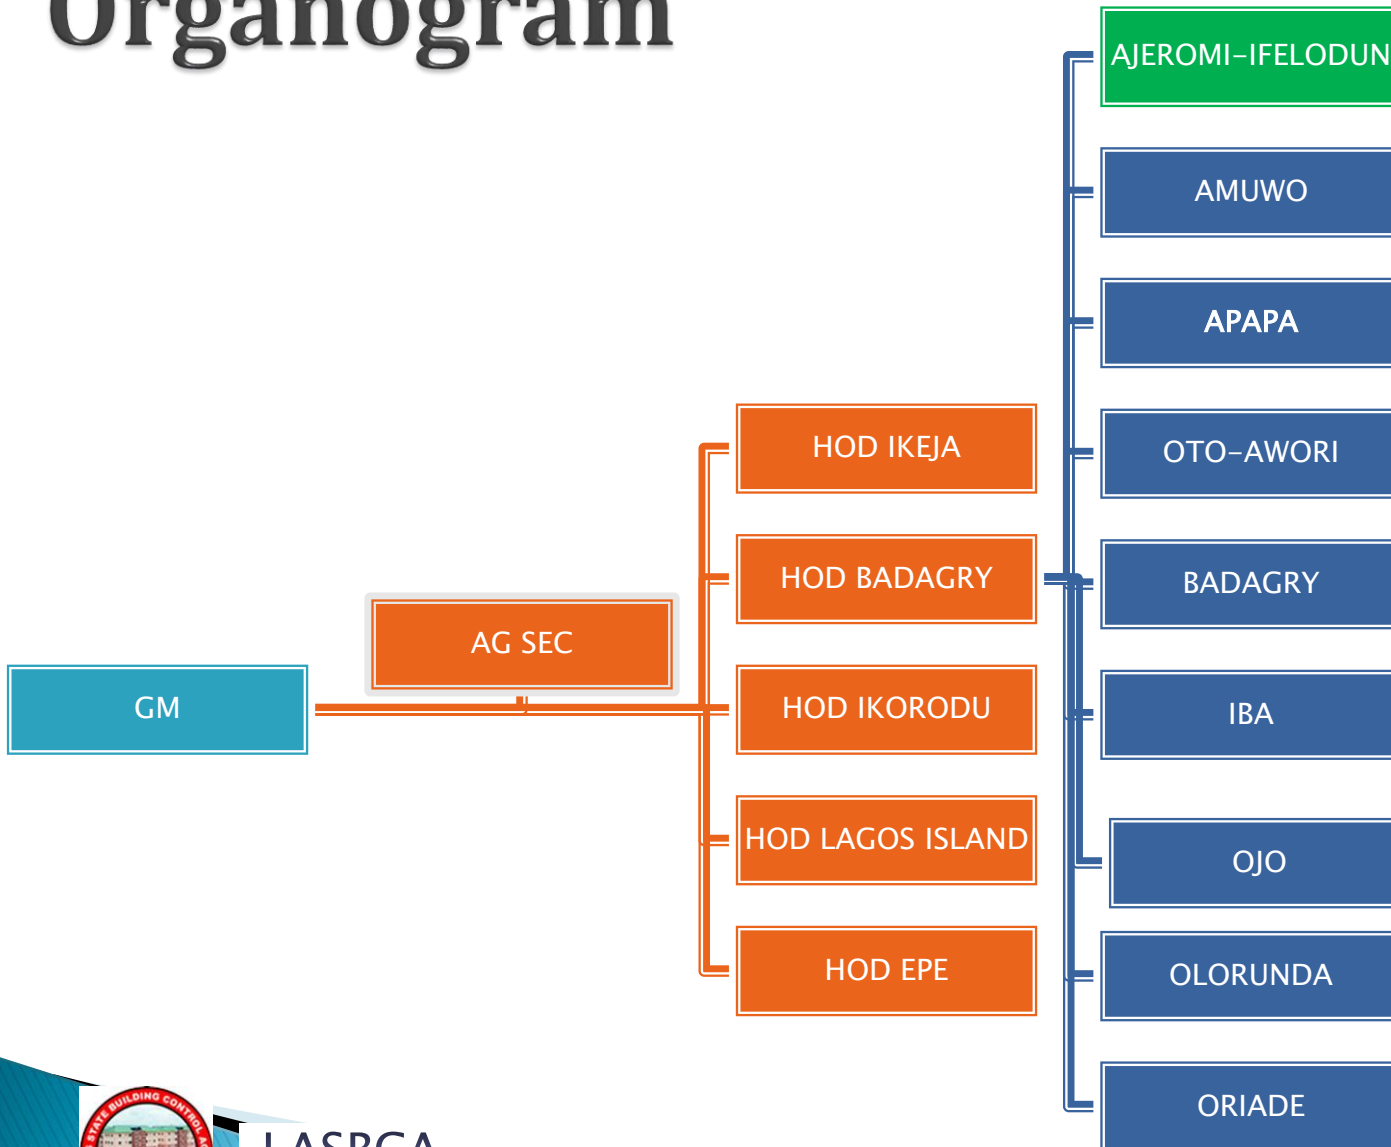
Organogram

GM

AG SEC

HOD IKEJA

HOD BADAGRY

HOD IKORODU

HOD LAGOS ISLAND

HOD EPE

AJEROMI-IFELODUN

AMUWO

APAPA

OTO-AWORI

BADAGRY

IBA

OJO

OLORUNDA

ORIADE

STATE BUILDING CONTROL A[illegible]

LASBCA